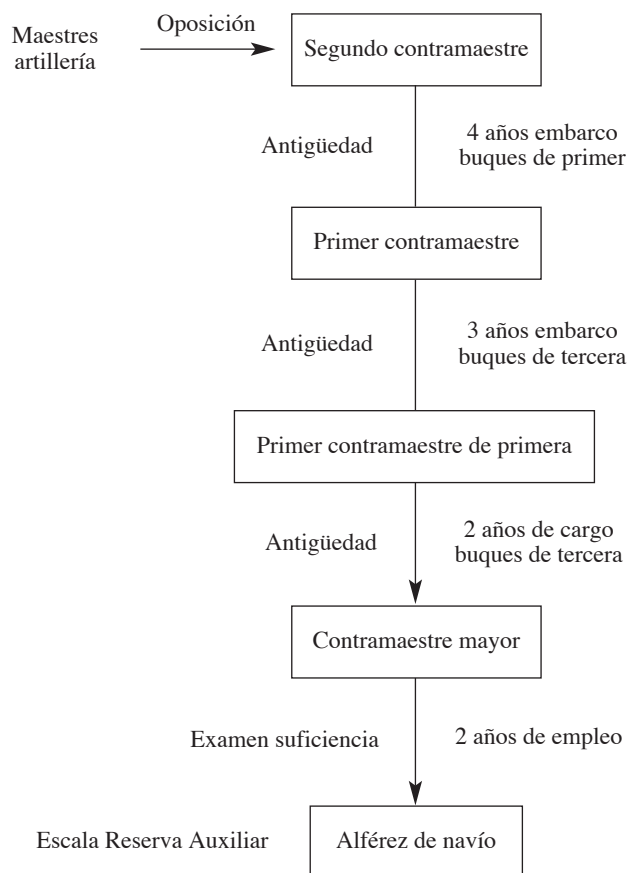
Maestres artillería

Oposición

Segundo contramaestre

Antigüedad

4 años embarco buques de primer

Primer contramaestre

Antigüedad

3 años embarco buques de tercera

Primer contramaestre de primera

Antigüedad

2 años de cargo buques de tercera

Contramaestre mayor

Examen suficiencia

2 años de empleo

Escala Reserva Auxiliar

Alférez de navío